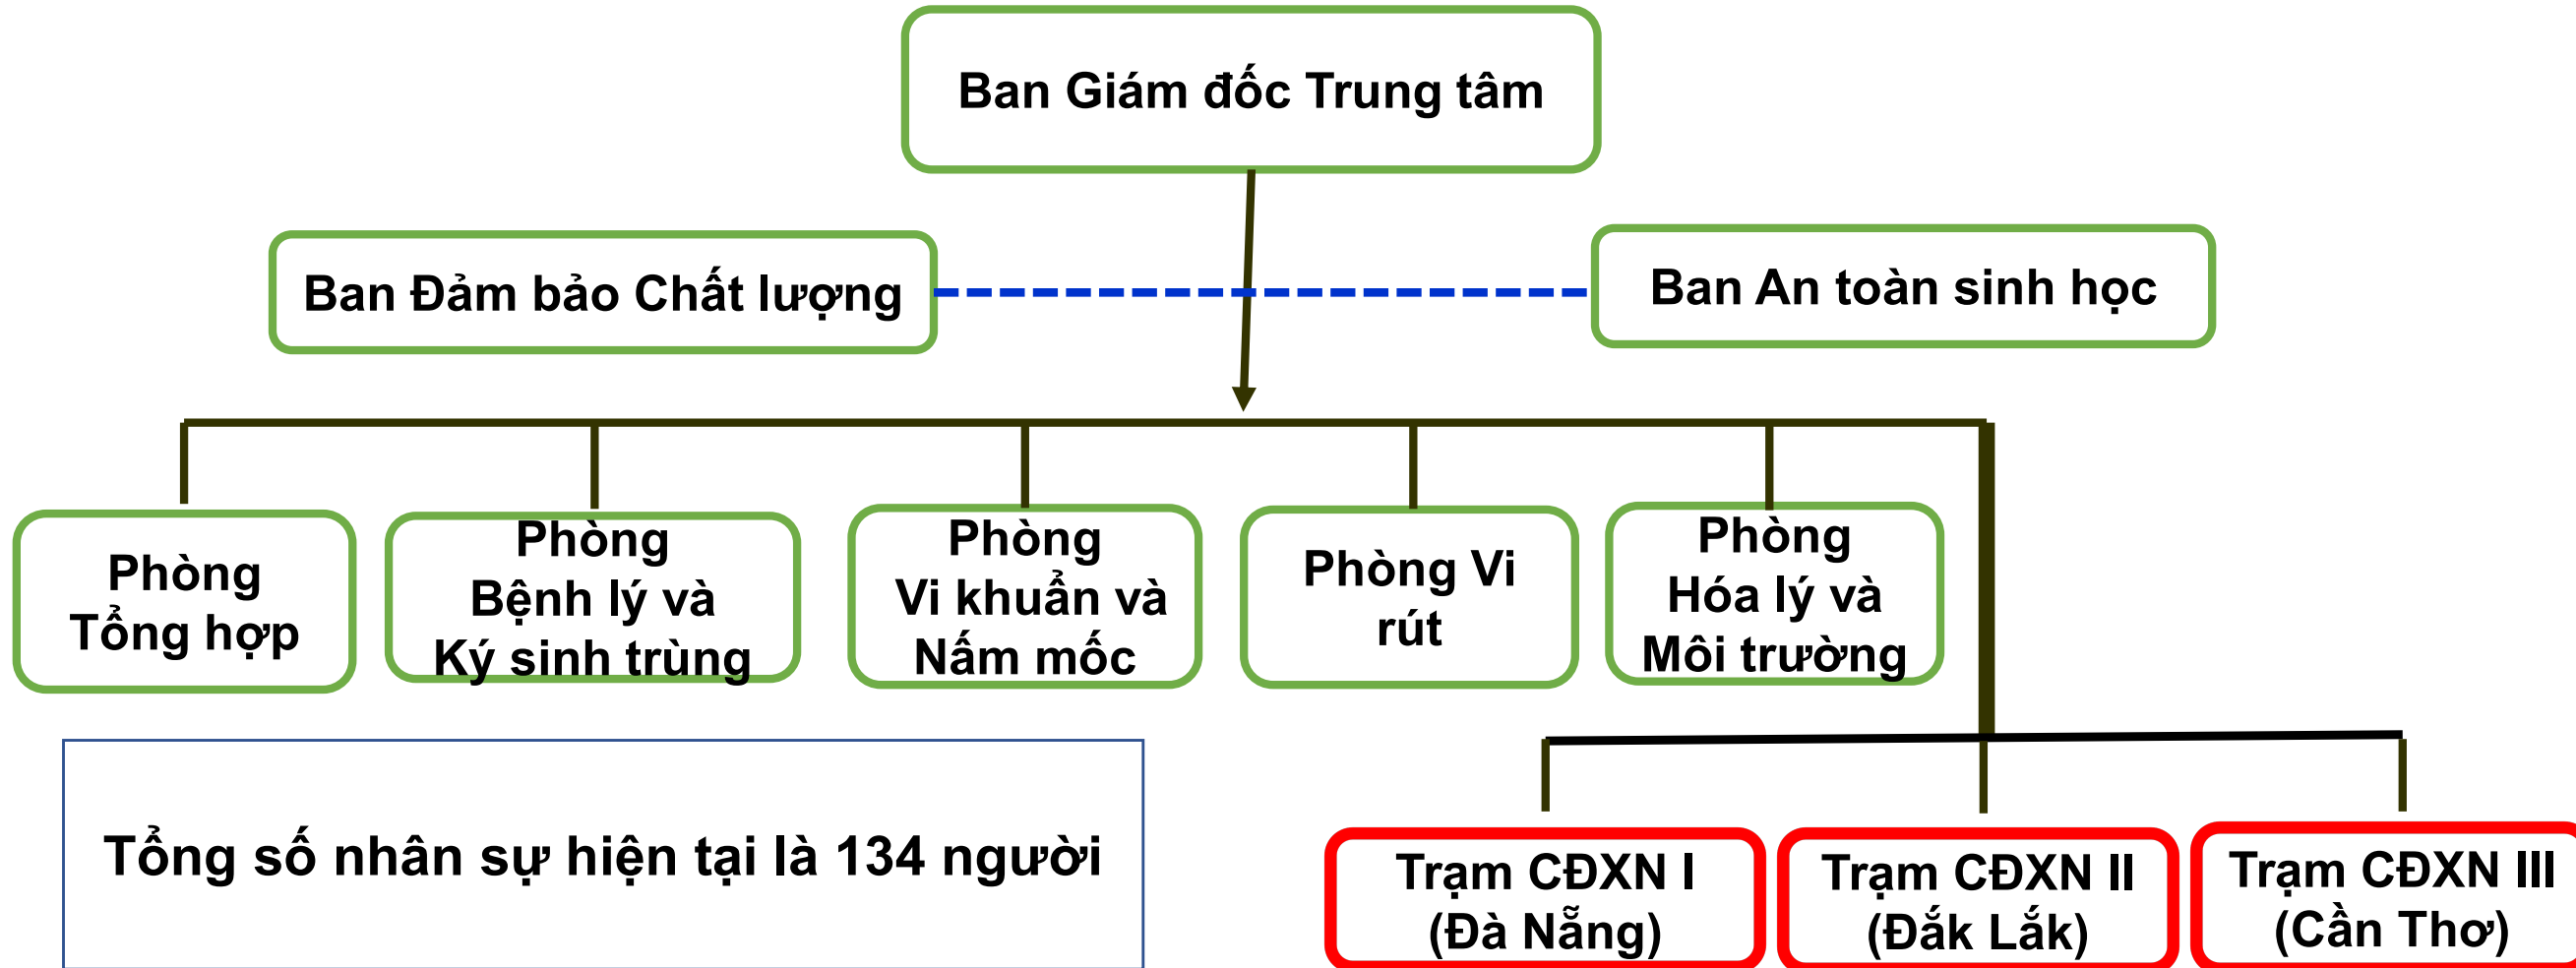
Ban Giám đốc Trung tâm

Ban Đảm bảo Chất lượng

Ban An toàn sinh học

Phòng Tổng hợp

Phòng Bệnh lý và Ký sinh trùng

Phòng Vi khuẩn và Nấm mốc

Phòng Vi rút

Phòng Hóa lý và Môi trường

Tổng số nhân sự hiện tại là 134 người

Trạm CĐXN I (Đà Nẵng)

Trạm CĐXN II (Đắk Lắk)

Trạm CĐXN III (Cần Thơ)